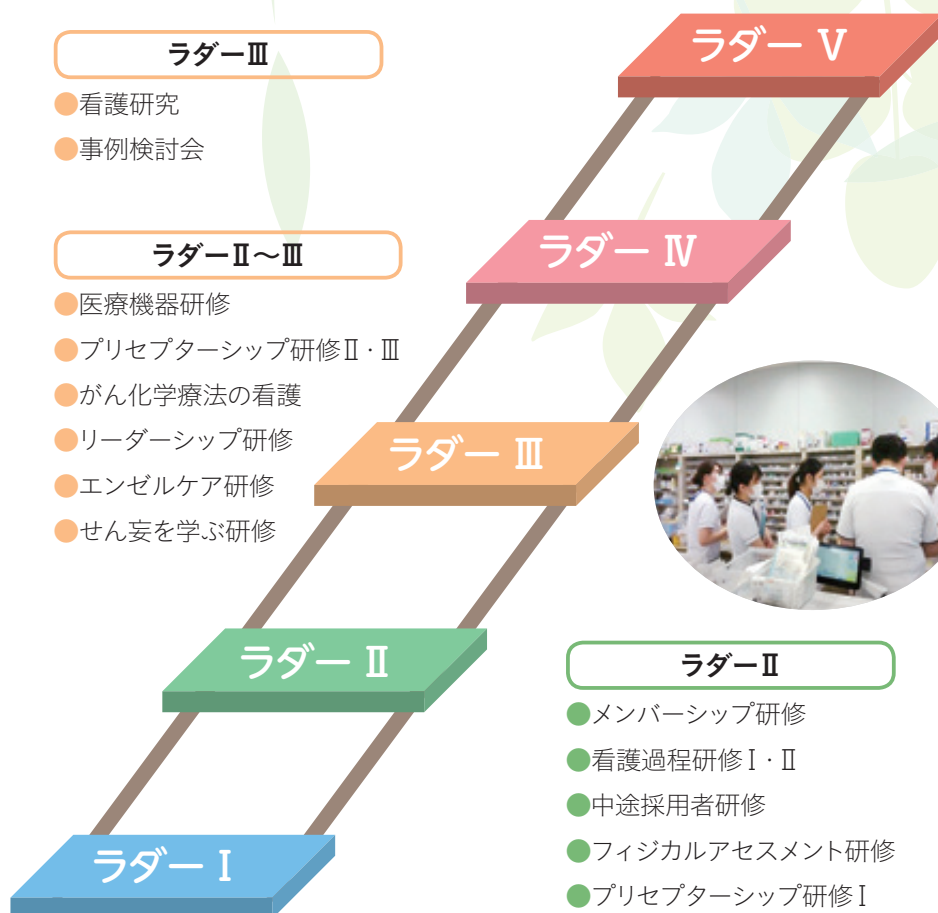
ラダーⅢ

●看護研究

●事例検討会

ラダーⅡ～Ⅲ

●医療機器研修

●プリセプターシップ研修Ⅱ・Ⅲ

●がん化学療法の看護

●リーダーシップ研修

●エンゼルケア研修

●せん妄を学ぶ研修

ラダー Ⅴ

ラダー Ⅳ

ラダー Ⅲ

ラダー Ⅱ

ラダー Ⅰ

ラダーⅡ

●メンバーシップ研修

●看護過程研修Ⅰ・Ⅱ

●中途採用者研修

●フィジカルアセスメント研修

●プリセプターシップ研修Ⅰ